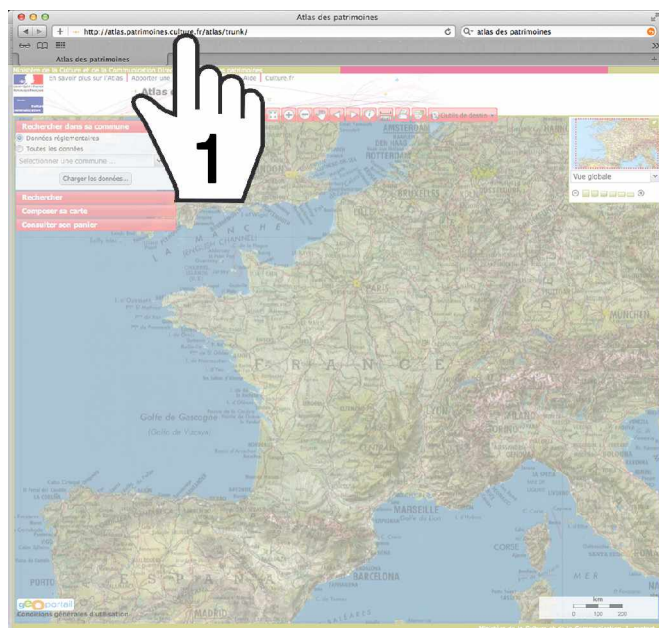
Atlas des patrimoines

http://atlas.patrimoines.culture.fr/atlas/trunk/

atlas des patrimoines

Atlas des patrimoines

Ministère de la Culture et de la Communication

En savoir plus sur l'Atlas | Accéder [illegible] | Aide | Culture.fr

Atlas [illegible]

1

Rechercher dans sa commune

Données réglementaires

Toutes les données

Sélectionner une commune ...

Charger les données...

Rechercher

Composer sa carte

Consulter son panier

Vue globale

AMSTERDAM

ROTTERDAM

BRUXELLES

LA MANCHE

PARIS

FRANCE

MÜNCHEN

Golfe de Gascogne

(Golfo de Vizcaya)

MARSEILLE

CORSE

BARCELONA

PORTO

ESPAÑA

géoportail

Conditions générales d'utilisation

km

0 100 200